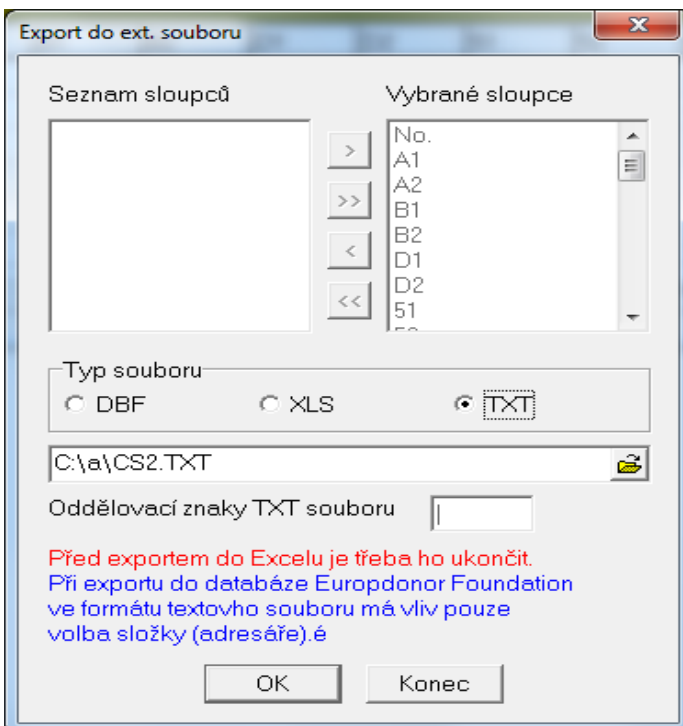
Export do ext. souboru

Seznam sloupců

Vybrané sloupce

>
>>
<
<<

No.
A1
A2
B1
B2
D1
D2
51

Typ souboru
DBF
XLS
TXT

C:\a\CS2.TXT

Oddělovací znaky TXT souboru |

Před exportem do Excelu je třeba ho ukončit.
Při exportu do databáze Europdonor Foundation ve formátu textovho souboru má vliv pouze volba složky (adresáře).é

OK
Konec